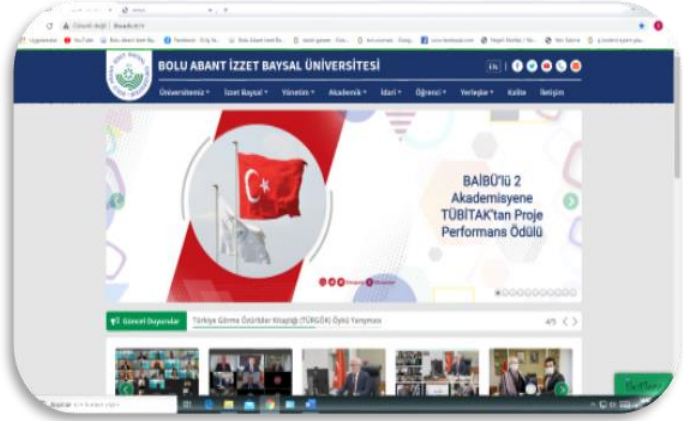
BOLU ABANT İZZET BAYSAL ÜNİVERSİTESİ

EN

Üniversitemiz ▾ İzzet Baysal ▾ Yönetim ▾ Akademik ▾ İdari ▾ Öğrenci ▾ Yerleşke ▾ Kalite İletişim

BAİBÜ'lü 2 Akademisyene TÜBİTAK'tan Proje Performans Ödülü

Güncel Duyurular

Türkiye Görme Özürlüler Kitaplığı (TÜRGÖK) Öykü Yarışması

4/5